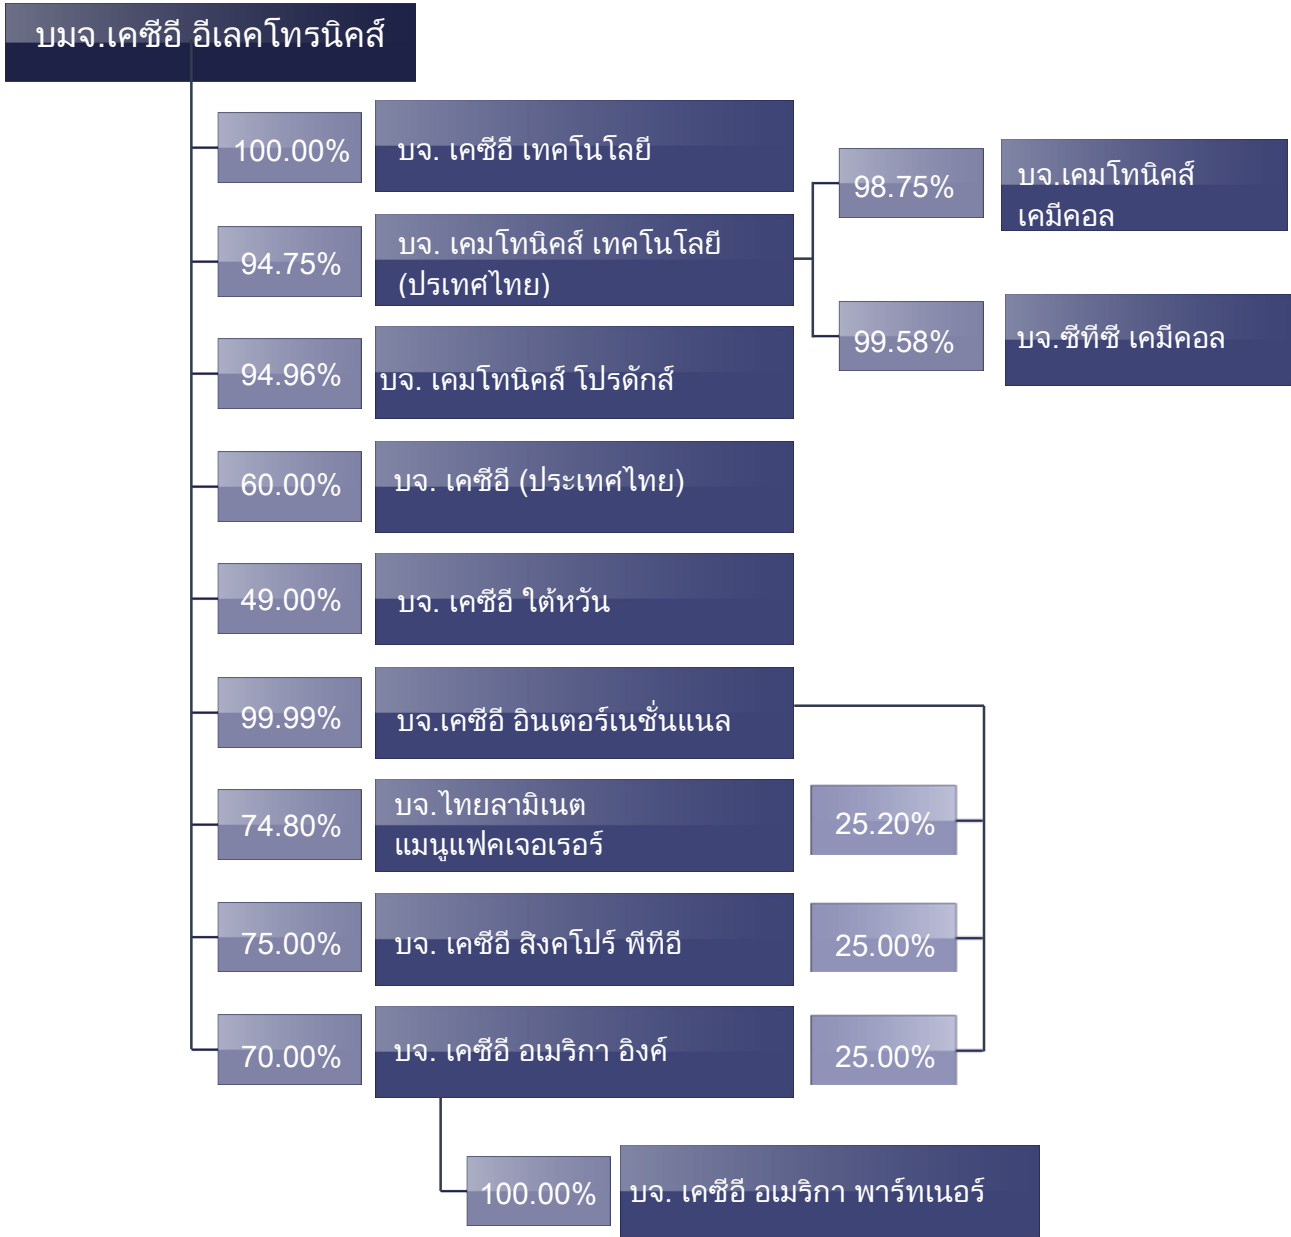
บมจ.เคซีอี อีเลคโทรนิคส์

100.00%
บจ. เคซีอี เทคโนโลยี

98.75%
บจ.เคมโทนิคส์ เคมีคอล

94.75%
บจ. เคมโทนิคส์ เทคโนโลยี (ประเทศไทย)

99.58%
บจ.ซีทีซี เคมีคอล

94.96%
บจ. เคมโทนิคส์ โปรดักส์

60.00%
บจ. เคซีอี (ประเทศไทย)

49.00%
บจ. เคซีอี ไต้หวัน

99.99%
บจ.เคซีอี อินเตอร์เนชั่นแนล

74.80%
บจ.ไทยลามิเนต แมนูแฟคเจอเรอร์

25.20%

75.00%
บจ. เคซีอี สิงคโปร์ พีทีอี

25.00%

70.00%
บจ. เคซีอี อเมริกา อิงค์

25.00%

100.00%
บจ. เคซีอี อเมริกา พาร์ทเนอร์